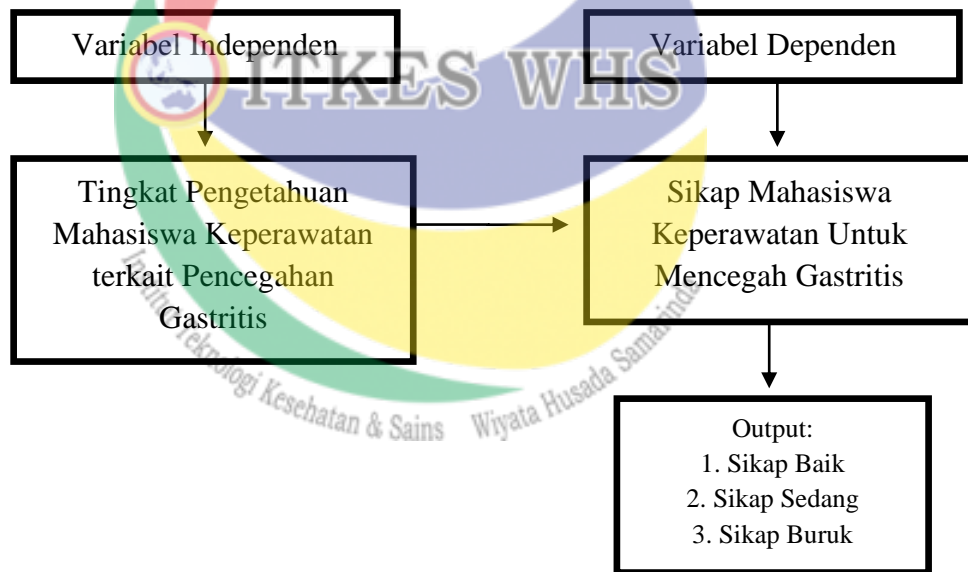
Variabel Independen

Variabel Dependen

ITKES WHS

Tingkat Pengetahuan Mahasiswa Keperawatan terkait Pencegahan Gastritis

Sikap Mahasiswa Keperawatan Untuk Mencegah Gastritis

Institut Teknologi Kesehatan & Sains Wiyata Husada Samarinda

Output:
1. Sikap Baik
2. Sikap Sedang
3. Sikap Buruk